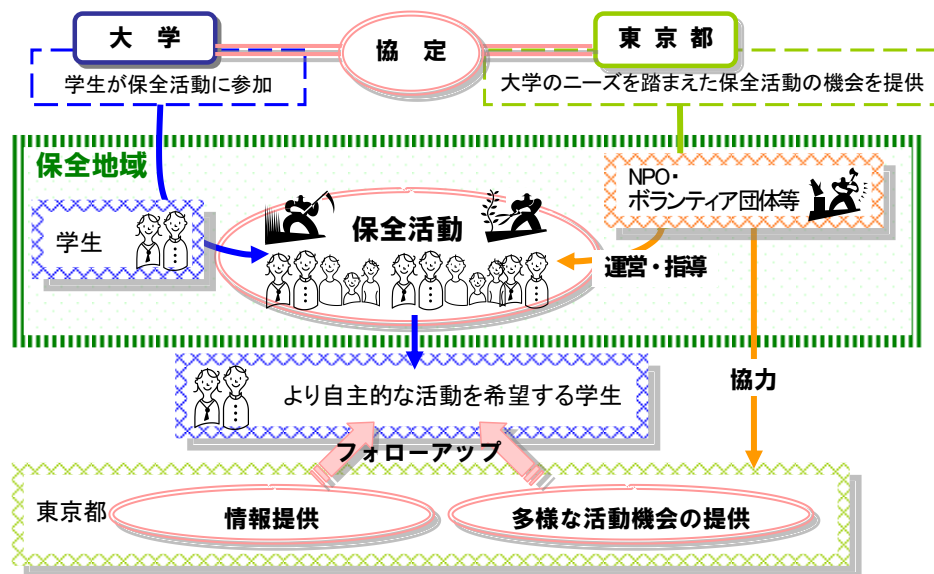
大　学

協　定

東 京 都

学生が保全活動に参加

大学のニーズを踏まえた保全活動の機会を提供

保全地域

NPO・
ボランティア団体等

学生

保全活動

運営・指導

協力

より自主的な活動を希望する学生

フォローアップ

東京都

情報提供

多様な活動機会の提供